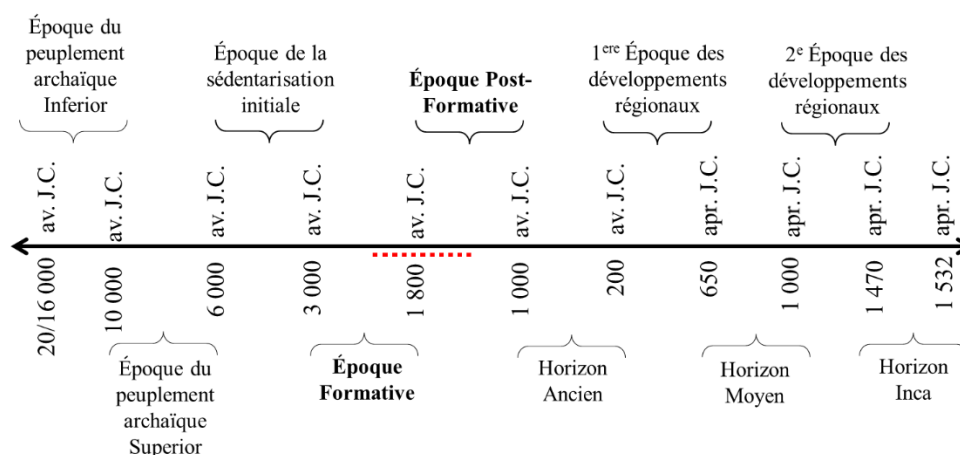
Époque du peuplement archaïque Inferior

Époque de la sédentarisation initiale

**Époque Post-Formative**

1$^{ere}$ Époque des développements régionaux

2$^{e}$ Époque des développements régionaux

av. J.C.
av. J.C.
av. J.C.
av. J.C.
av. J.C.
av. J.C.
av. J.C.
apr. J.C.
apr. J.C.
apr. J.C.
apr. J.C.

20/16 000
10 000
6 000
3 000
1 800
1 000
200
650
1 000
1 470
1 532

Époque du peuplement archaïque Superior

**Époque Formative**

Horizon Ancien

Horizon Moyen

Horizon Inca